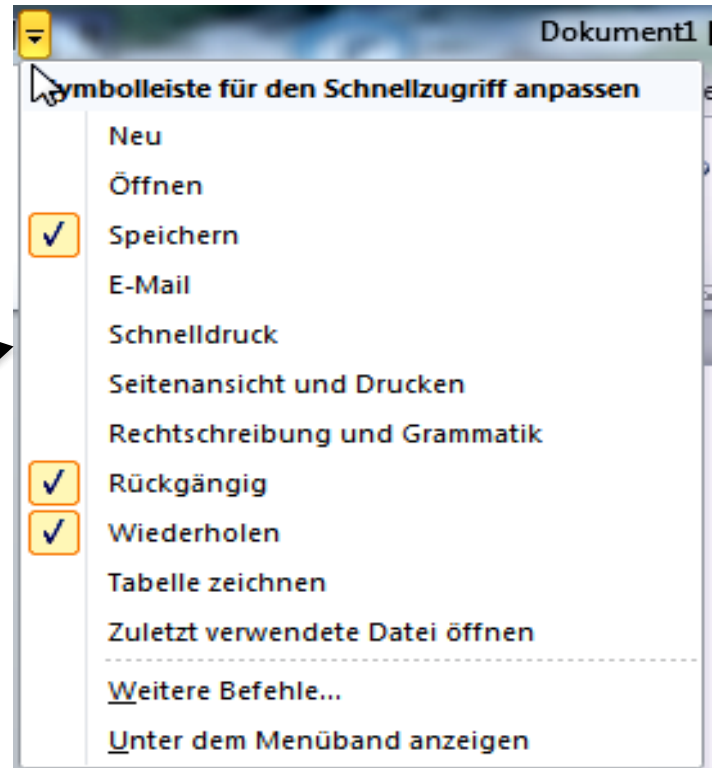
Dokument1

ymbolleiste für den Schnellzugriff anpassen

Neu
Öffnen
✓ Speichern
E-Mail
Schnelldruck
Seitenansicht und Drucken
Rechtschreibung und Grammatik
✓ Rückgängig
✓ Wiederholen
Tabelle zeichnen
Zuletzt verwendete Datei öffnen
Weitere Befehle...
Unter dem Menüband anzeigen